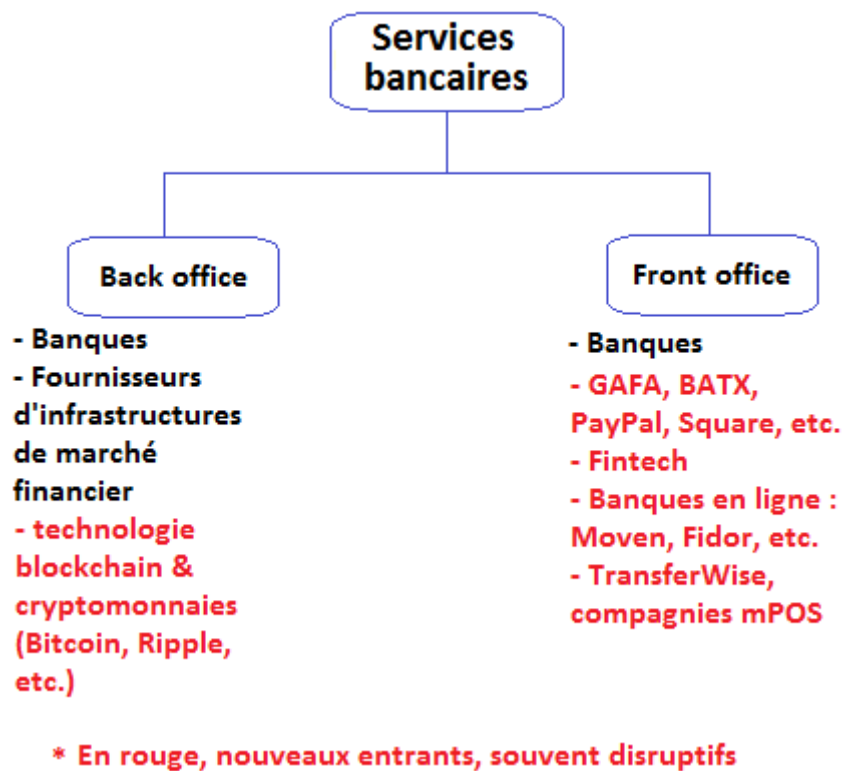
Services bancaires

Back office

- Banques
- Fournisseurs d'infrastructures de marché financier
- technologie blockchain & cryptomonnaies (Bitcoin, Ripple, etc.)

Front office

- Banques
- GAFA, BATX, PayPal, Square, etc.
- Fintech
- Banques en ligne : Moven, Fidor, etc.
- TransferWise, compagnies mPOS

* En rouge, nouveaux entrants, souvent disruptifs